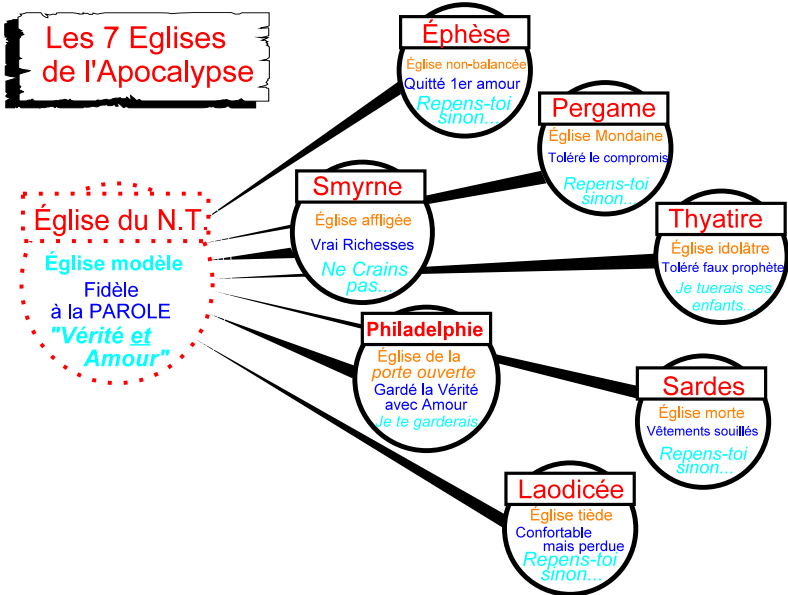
Les 7 Eglises de l'Apocalypse

Église du N.T

Église modèle
Fidèle à la PAROLE
"Vérité et Amour"

Éphèse
Église non-balancée
Quitté 1er amour
Repens-toi sinon...

Pergame
Église Mondaine
Toléré le compromis
Repens-toi sinon...

Smyrne
Église affligée
Vrai Richesses
Ne Crains pas...

Thyatire
Église idolâtre
Toléré faux prophète
Je tuerais ses enfants...

Philadelphie
Église de la porte ouverte
Gardé la Vérité avec Amour
Je te garderais

Sardes
Église morte
Vêtements souillés
Repens-toi sinon...

Laodicée
Église tiède
Confortable mais perdue
Repens-toi sinon...